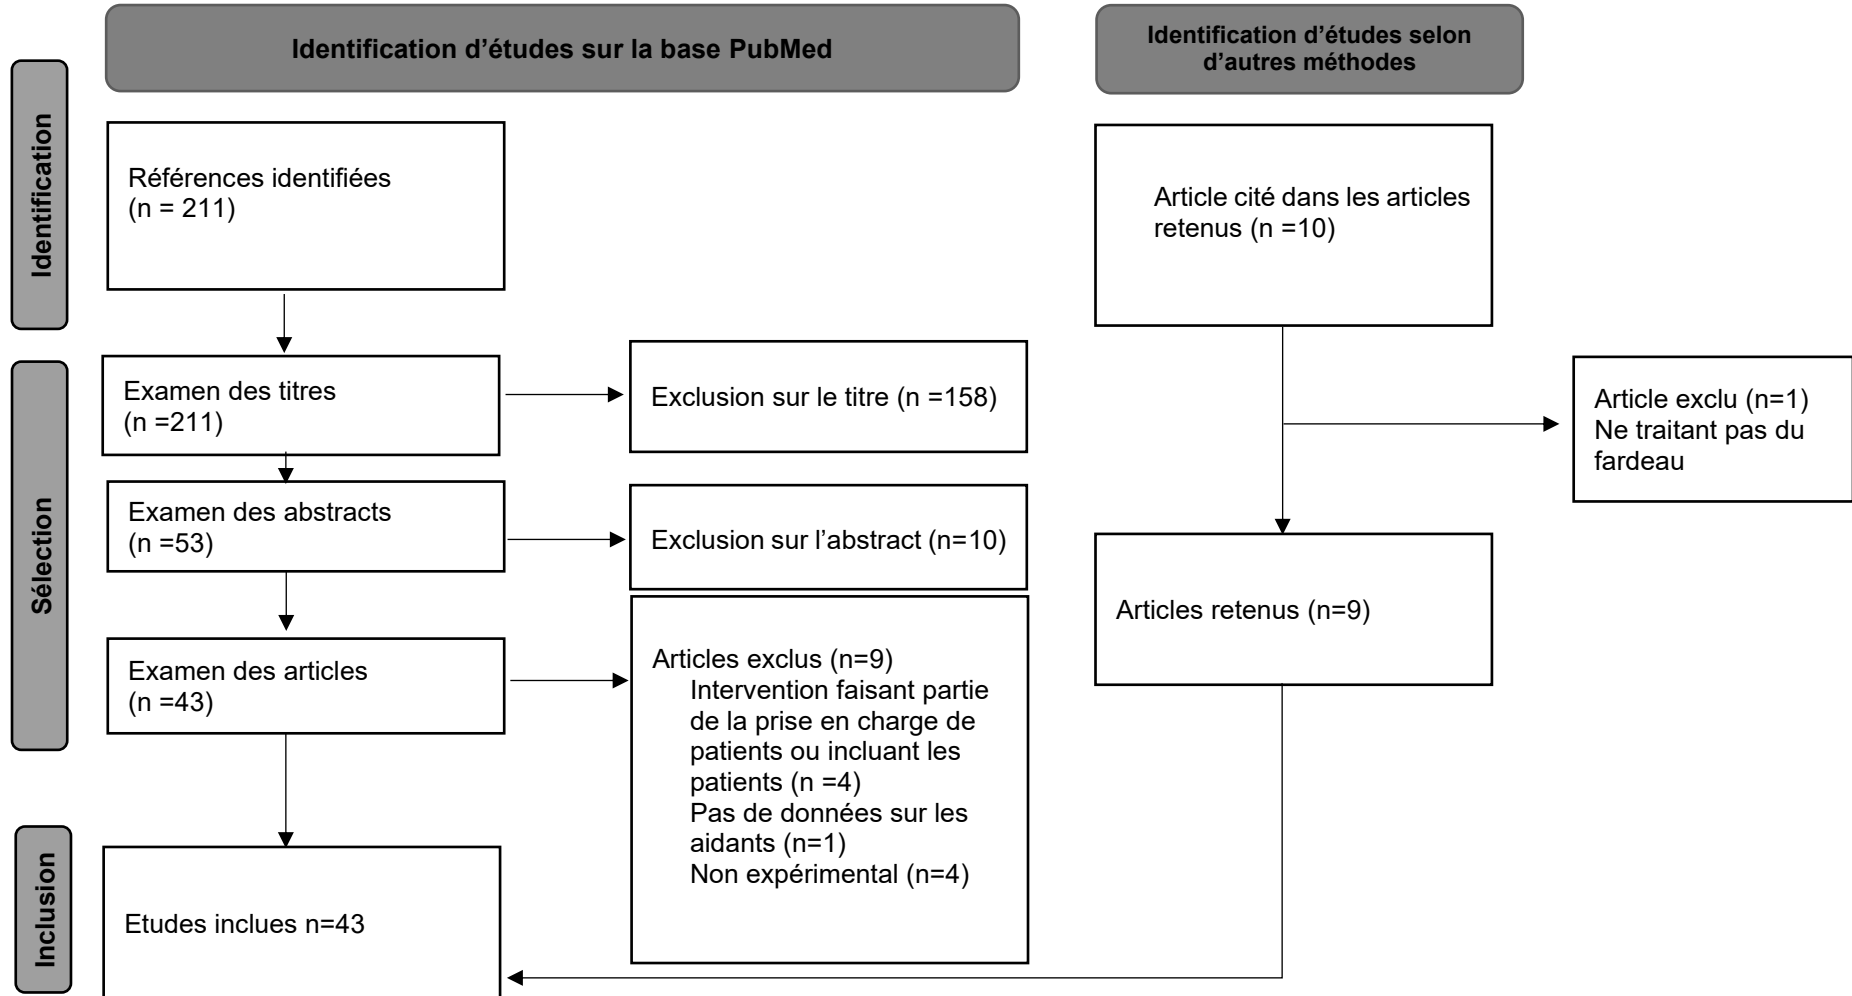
Identification d’études sur la base PubMed

Identification d’études selon d’autres méthodes

Identification

Références identifiées
(n = 211)

Article cité dans les articles retenus (n =10)

Sélection

Examen des titres
(n =211)

Exclusion sur le titre (n =158)

Article exclu (n=1)
Ne traitant pas du fardeau

Examen des abstracts
(n =53)

Exclusion sur l’abstract (n=10)

Articles retenus (n=9)

Examen des articles
(n =43)

Articles exclus (n=9)
Intervention faisant partie de la prise en charge de patients ou incluant les patients (n =4)
Pas de données sur les aidants (n=1)
Non expérimental (n=4)

Inclusion

Etudes inclues n=43